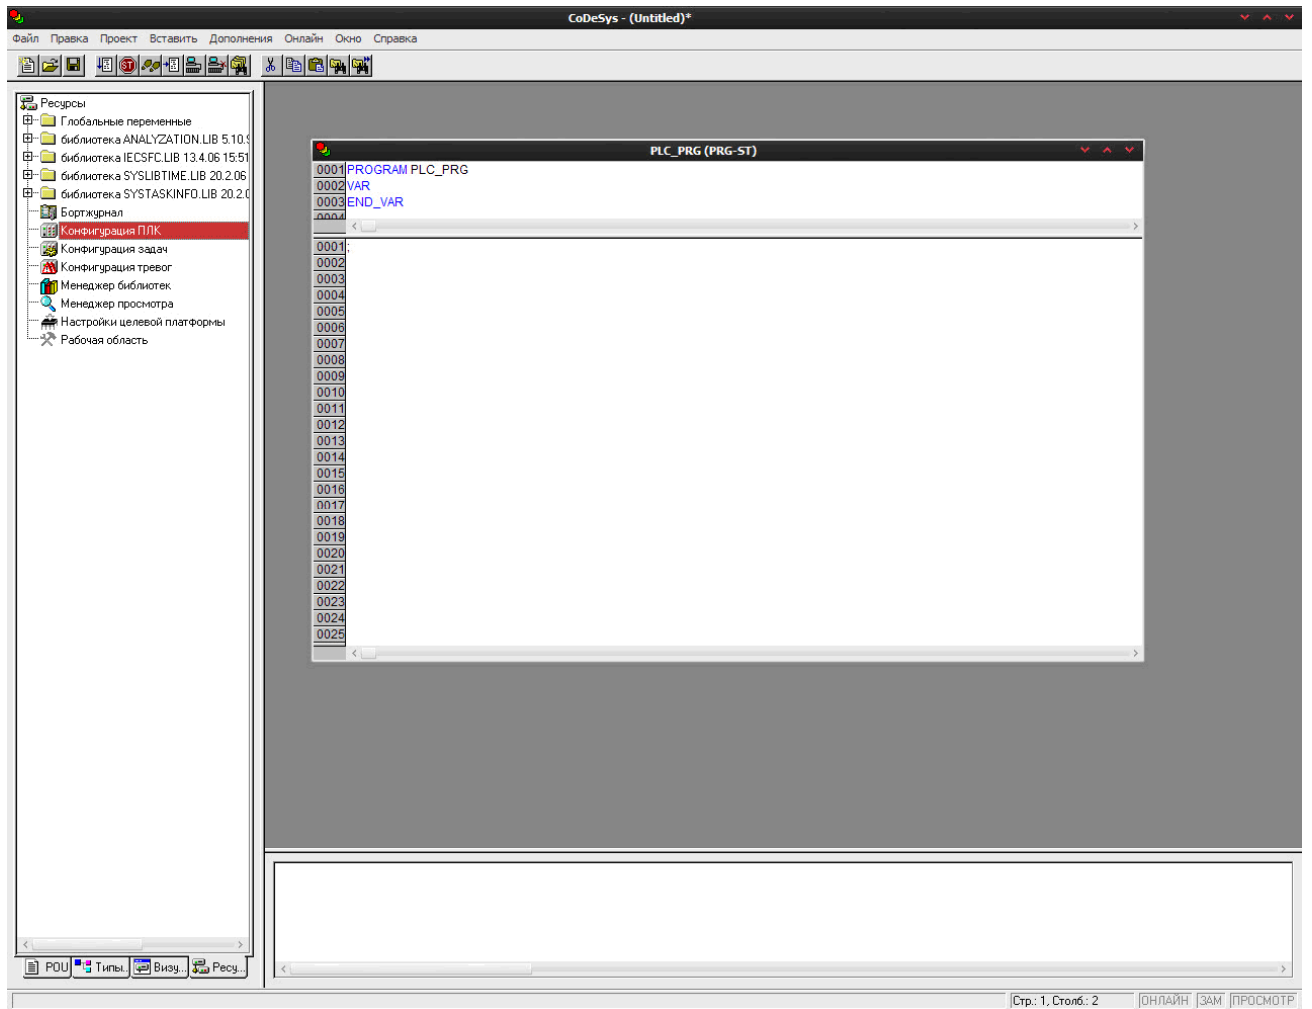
CoDeSys - (Untitled)*

Файл Правка Проект Вставить Дополнения Онлайн Окно Справка

Ресурсы
Глобальные переменные
библиотека ANALYZATION.LIB 5.10.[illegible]
библиотека IECSFC.LIB 13.4.06 15:51
библиотека SYSLIBTIME.LIB 20.2.06
библиотека SYSTASKINFO.LIB 20.2.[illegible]
Бортжурнал
Конфигурация ПЛК
Конфигурация задач
Конфигурация тревог
Менеджер библиотек
Менеджер просмотра
Настройки целевой платформы
Рабочая область

POU Типы. Визу... Ресу...

PLC_PRG (PRG-ST)

0001 PROGRAM PLC_PRG
0002 VAR
0003 END_VAR
0004

0001 ;
0002
0003
0004
0005
0006
0007
0008
0009
0010
0011
0012
0013
0014
0015
0016
0017
0018
0019
0020
0021
0022
0023
0024
0025

Стр.: 1, Столб.: 2 ОНЛАЙН ЗАМ ПРОСМОТР